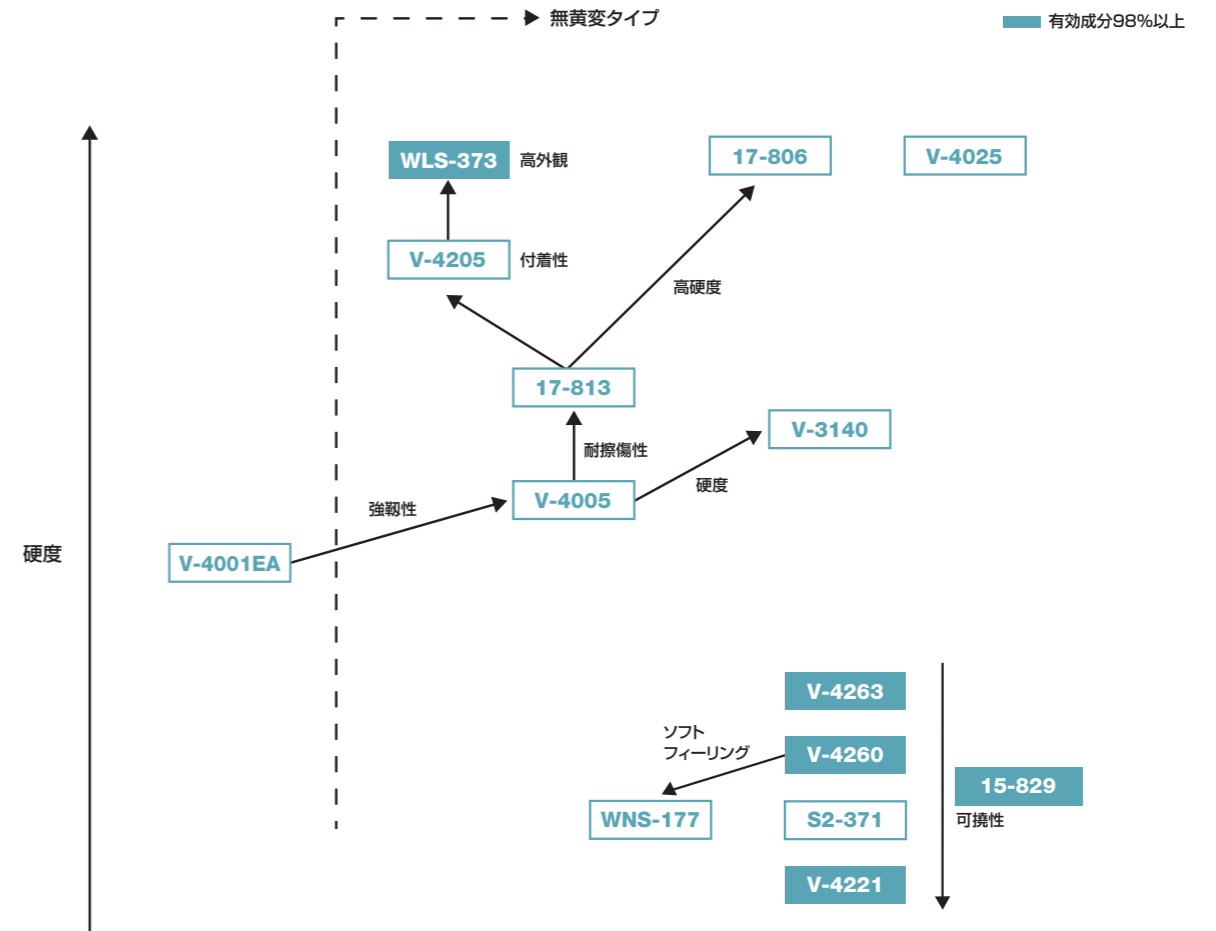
無黄変タイプ

有効成分98%以上

WLS-373 高外観

17-806

V-4025

V-4205 付着性

高硬度

17-813

耐擦傷性

V-3140

硬度

強靭性

V-4005

硬度

V-4001EA

V-4263

ソフト
フィーリング

V-4260

15-829

WNS-177

S2-371

可撓性

V-4221